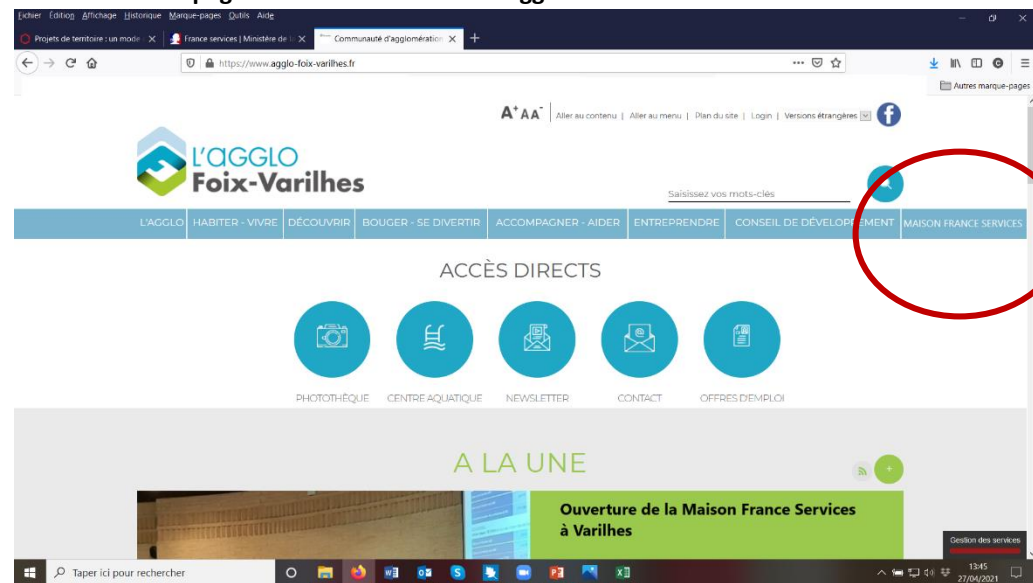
Fichier Édition Affichage Historique Marque-pages Outils Aide

Projets de territoire : un mode | France services | Ministère de l | Communauté d'agglomération

https://www.agglo-foix-varilhes.fr

Autres marque-pages

A⁺ A A⁻ | Aller au contenu | Aller au menu | Plan du site | Login | Versions étrangères

L'AGGLO
Foix-Varilhes

Saisissez vos mots-clés

L'AGGLO | HABITER - VIVRE | DÉCOUVRIR | BOUGER - SE DIVERTIR | ACCOMPAGNER - AIDER | ENTREPRENDRE | CONSEIL DE DÉVELOPPEMENT | MAISON FRANCE SERVICES

ACCÈS DIRECTS

PHOTOTHÈQUE CENTRE AQUATIQUE NEWSLETTER CONTACT OFFRES D'EMPLOI

A LA UNE

Ouverture de la Maison France Services à Varilhes

Gestion des services

Taper ici pour rechercher

13:45
27/04/2021